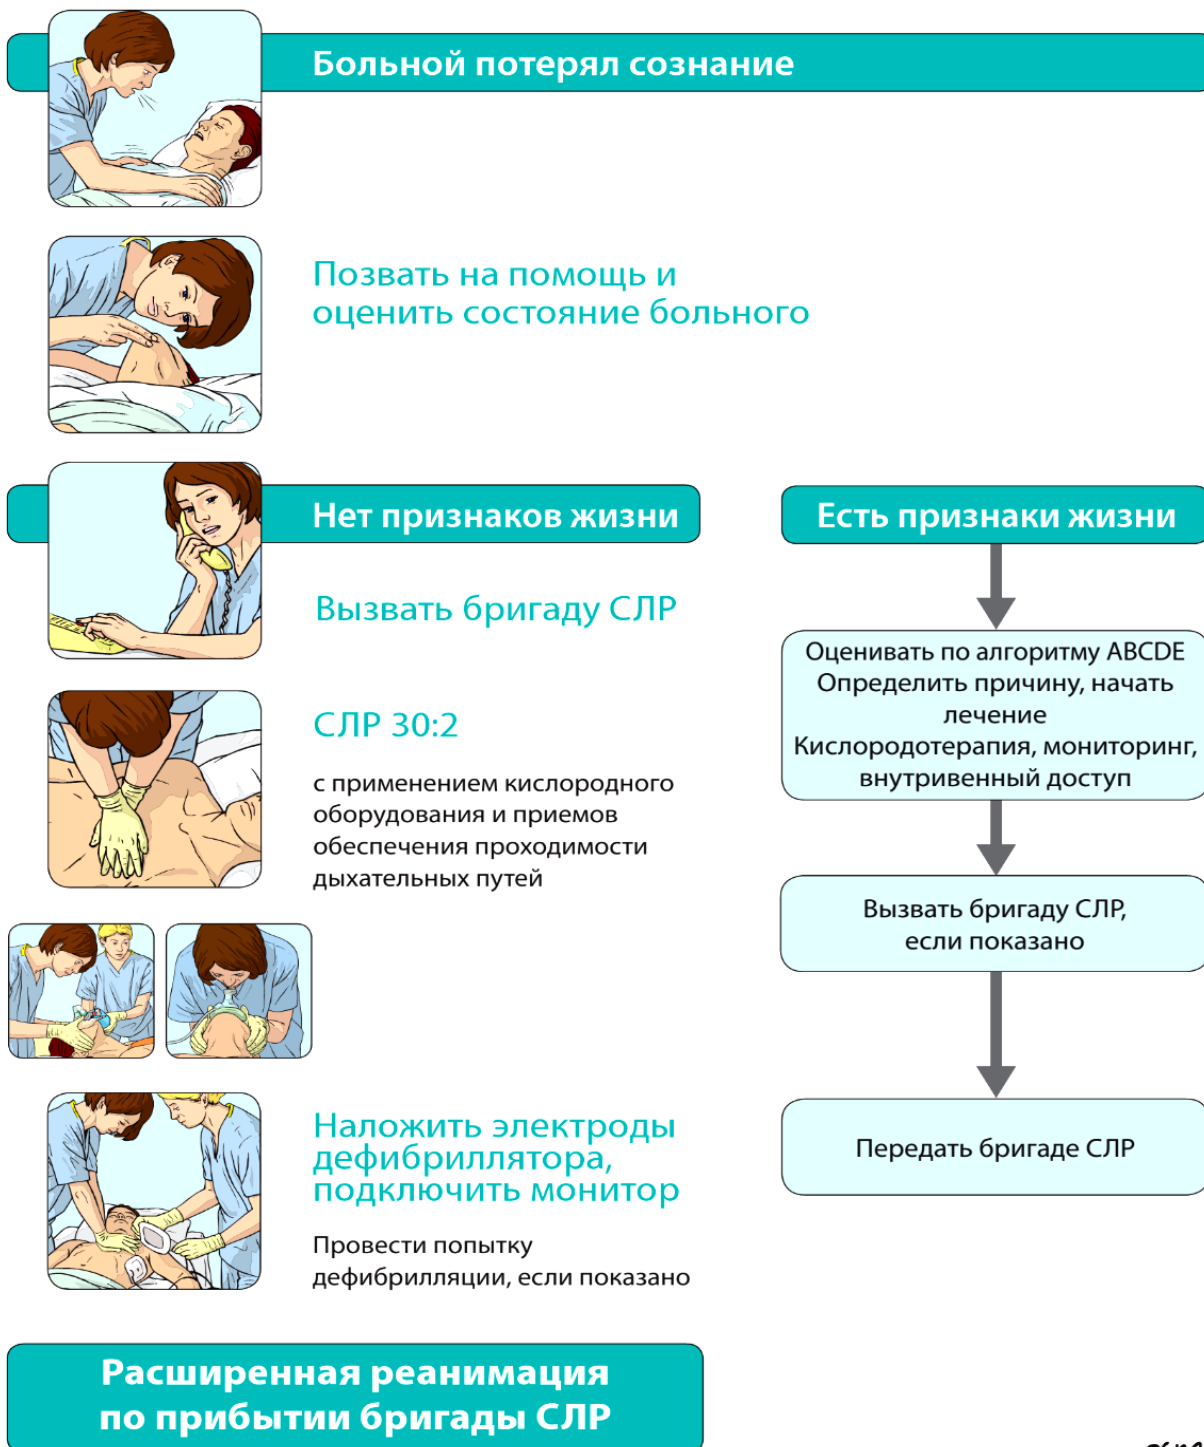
Больной потерял сознание

Позвать на помощь и оценить состояние больного

Нет признаков жизни

Есть признаки жизни

Вызвать бригаду СЛР

Оценивать по алгоритму ABCDE
Определить причину, начать лечение
Кислородотерапия, мониторинг, внутривенный доступ

СЛР 30:2

с применением кислородного оборудования и приемов обеспечения проходимости дыхательных путей

Вызвать бригаду СЛР, если показано

Наложить электроды дефибриллятора, подключить монитор

Передать бригаде СЛР

Провести попытку дефибрилляции, если показано

Расширенная реанимация по прибытии бригады СЛР